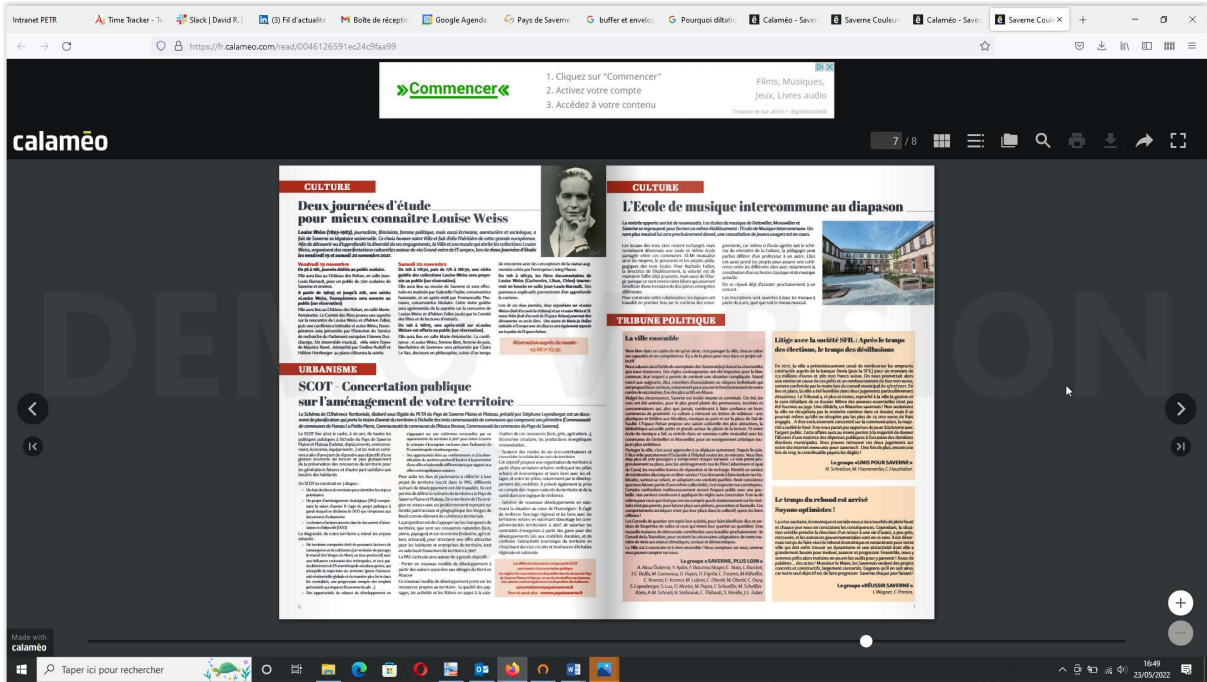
Intranet PETR | Time Tracker - Te | Slack | David R. | (3) Fil d'actualité | Boîte de réceptio | Google Agenda | Pays de Saverne | buffer et envelop | Pourquoi dilatio | Calaméo - Saver | Saverne Couleur | Calaméo - Saver | Saverne Coule ×

https://fr.calameo.com/read/0046126591ee24c9faa99

»Commencer«
1. Cliquez sur "Commencer"
2. Activez votre compte
3. Accédez à votre contenu
Films, Musiques, Jeux, Livres audio
Trouvez le sur all-in-1-digitalcontent

calameo

7 / 8

CULTURE

Deux journées d'étude pour mieux connaître Louise Weiss

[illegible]

URBANISME

SCOT - Concertation publique sur l'aménagement de votre territoire

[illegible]

CULTURE

L'École de musique intercommune au diapason

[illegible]

TRIBUNE POLITIQUE

La ville ensemble

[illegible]

Litige avec la société SFIL : Après le temps des élections, le temps des désillusions

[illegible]

Le groupe «UNIS POUR SAVERNE»

Le temps du rebond est arrivé
Soyons optimistes !

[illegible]

Le groupe «ENSEMBLE POUR SAVERNE»

Made with calameo

Taper ici pour rechercher

16:49
23/05/2022